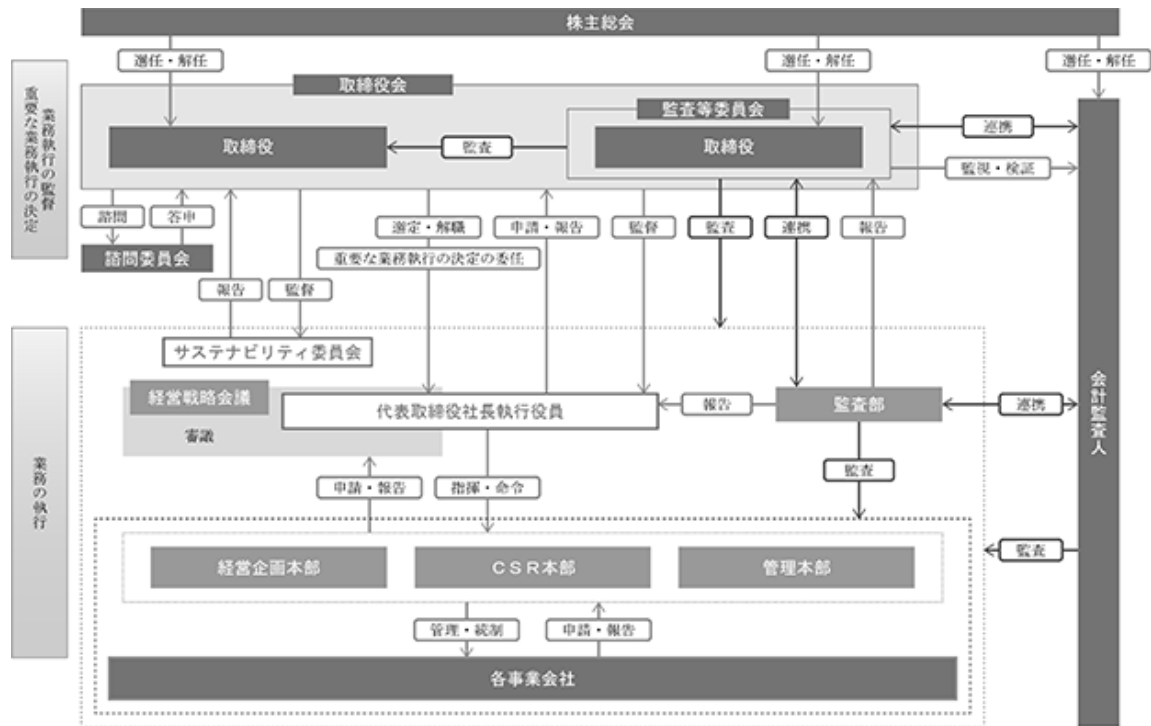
株主総会

選任・解任

選任・解任

選任・解任

重要な業務執行の監督
重要な業務執行の決定

取締役会

監査等委員会

取締役

監査

取締役

連携

監視・検証

諮問

答申

諮問委員会

選定・解職

申請・報告

監督

監査

連携

報告

重要な業務執行の決定の委任

報告

監督

サステナビリティ委員会

業務の執行

経営戦略会議

審議

代表取締役社長執行役員

報告

監査部

連携

会計監査人

監査

申請・報告

指揮・命令

監査

経営企画本部

CSR本部

管理本部

管理・統制

申請・報告

各事業会社